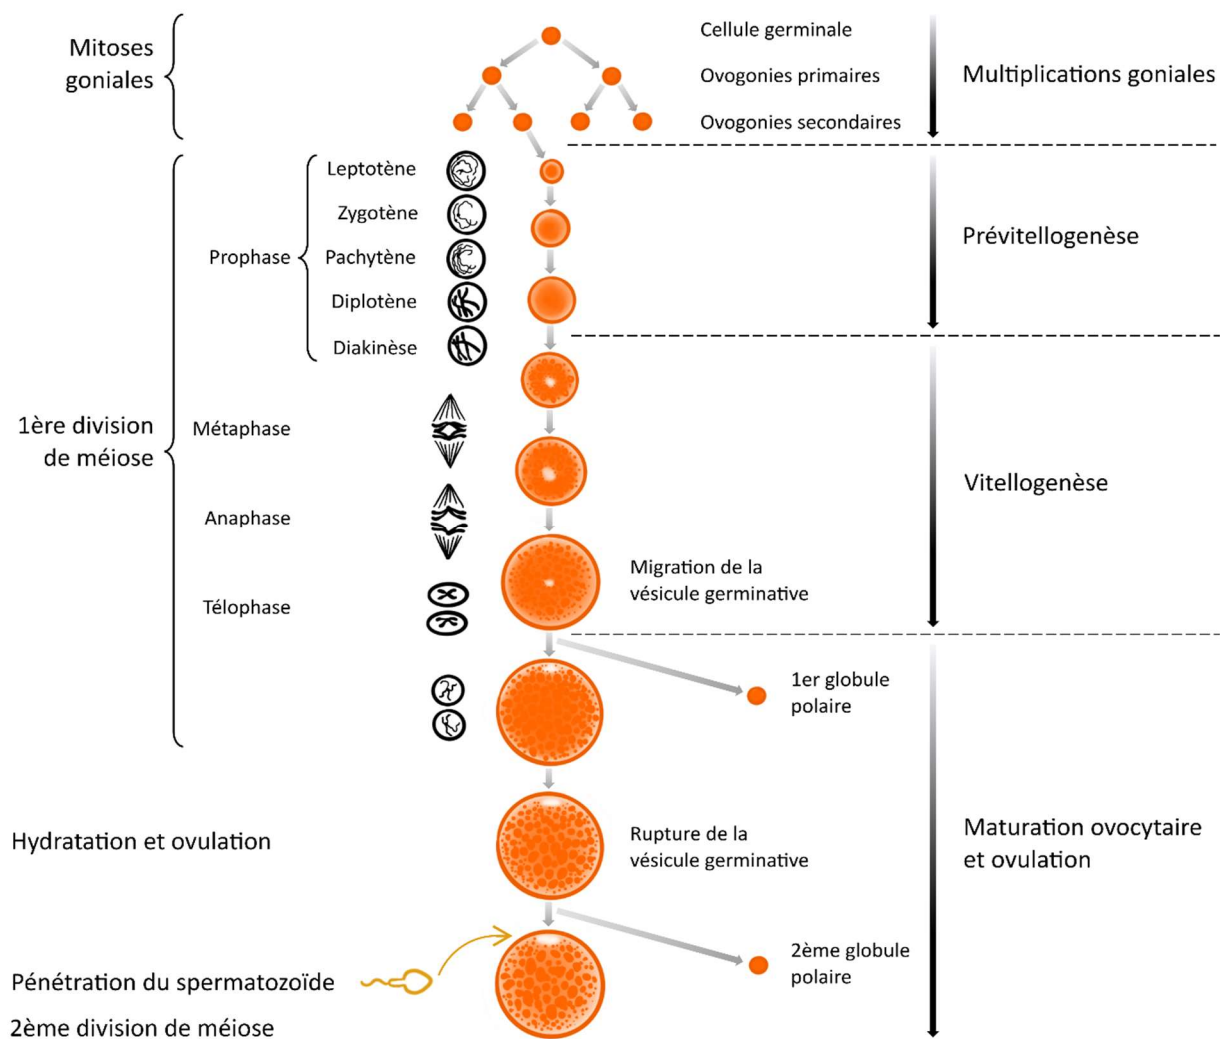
Mitoses goniales

Cellule germinale

Ovogonies primaires

Ovogonies secondaires

Multiplications goniales

1ère division de méiose

Prophase

Leptotène

Zygotène

Pachytène

Diplotène

Diakinèse

Prévitellogenèse

Métaphase

Anaphase

Télophase

Vitellogenèse

Migration de la vésicule germinative

1er globule polaire

Hydratation et ovulation

Rupture de la vésicule germinative

Maturation ovocytaire et ovulation

Pénétration du spermatozoïde

2ème division de méiose

2ème globule polaire